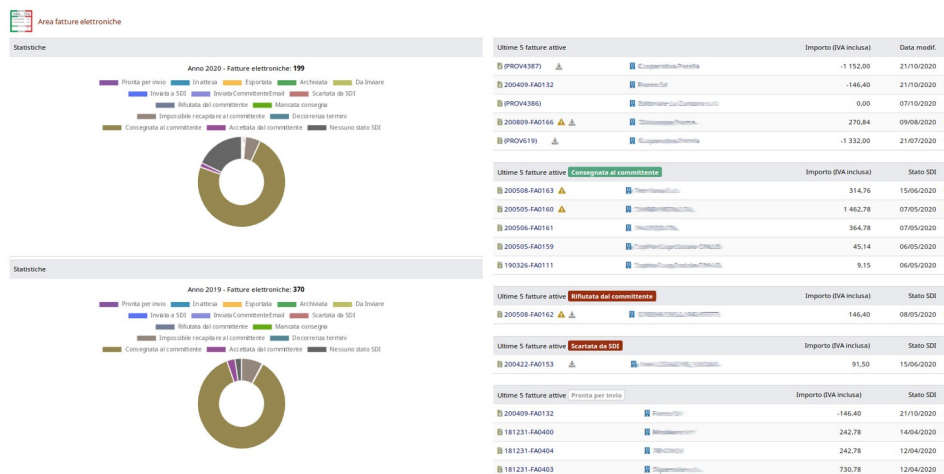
Area fatture elettroniche

Statistiche

Anno 2020 - Fatture elettroniche: 199

Pronta per invio | In attesa | Esportata | Archiviata | Da Inviare | Inviata a SDI | Inviata CommittenteEmail | Scartata da SDI | Rifiutata dal committente | Mancata consegna | Impossibile recapitare al committente | Decorrenza termini | Consegnata al committente | Accettata dal committente | Nessuno stato SDI

Statistiche

Anno 2019 - Fatture elettroniche: 370

Pronta per invio | In attesa | Esportata | Archiviata | Da Inviare | Inviata a SDI | Inviata CommittenteEmail | Scartata da SDI | Rifiutata dal committente | Mancata consegna | Impossibile recapitare al committente | Decorrenza termini | Consegnata al committente | Accettata dal committente | Nessuno stato SDI

| Ultime 5 fatture attive | | Importo (IVA inclusa) | Data modif. |
|---|---|---|---|
| (PROV4387) | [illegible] | -1 152,00 | 21/10/2020 |
| 200409-FA0132 | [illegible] | -146,40 | 21/10/2020 |
| (PROV4386) | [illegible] | 0,00 | 07/10/2020 |
| 200809-FA0166 | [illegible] | 270,84 | 09/08/2020 |
| (PROV619) | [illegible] | -1 332,00 | 21/07/2020 |

| Ultime 5 fatture attive Consegnata al committente | | Importo (IVA inclusa) | Stato SDI |
|---|---|---|---|
| 200508-FA0163 | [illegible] | 314,76 | 15/06/2020 |
| 200505-FA0160 | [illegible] | 1 462,78 | 07/05/2020 |
| 200506-FA0161 | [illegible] | 364,78 | 07/05/2020 |
| 200505-FA0159 | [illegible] | 45,14 | 06/05/2020 |
| 190326-FA0111 | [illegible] | 9,15 | 06/05/2020 |

| Ultime 5 fatture attive Rifiutata dal committente | | Importo (IVA inclusa) | Stato SDI |
|---|---|---|---|
| 200508-FA0162 | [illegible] | 146,40 | 08/05/2020 |

| Ultime 5 fatture attive Scartata da SDI | | Importo (IVA inclusa) | Stato SDI |
|---|---|---|---|
| 200422-FA0153 | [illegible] | 91,50 | 15/06/2020 |

| Ultime 5 fatture attive Pronta per invio | | Importo (IVA inclusa) | Data modif. |
|---|---|---|---|
| 200409-FA0132 | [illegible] | -146,40 | 21/10/2020 |
| 181231-FA0400 | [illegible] | 242,78 | 14/04/2020 |
| 181231-FA0404 | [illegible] | 242,78 | 12/04/2020 |
| 181231-FA0403 | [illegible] | 730,78 | 12/04/2020 |